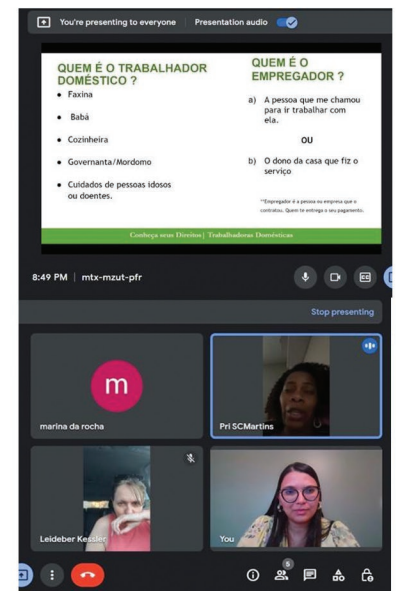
You're presenting to everyone Presentation audio

QUEM É O TRABALHADOR DOMÉSTICO ?

- Faxina
- Babá
- Cozinheira
- Governanta/Mordomo
- Cuidados de pessoas idosos ou doentes.

QUEM É O EMPREGADOR ?

a) A pessoa que me chamou para ir trabalhar com ela.

OU

b) O dono da casa que fiz o serviço

*Empregador é a pessoa ou empresa que o contratou. Quem te entrega o seu pagamento.

Conheça seus Direitos | Trabalhadoras Domésticas

8:49 PM | mtx-mzut-pfr

Stop presenting

m
marina da rocha

Pri SCMartins

Leideber Kessler

You

5